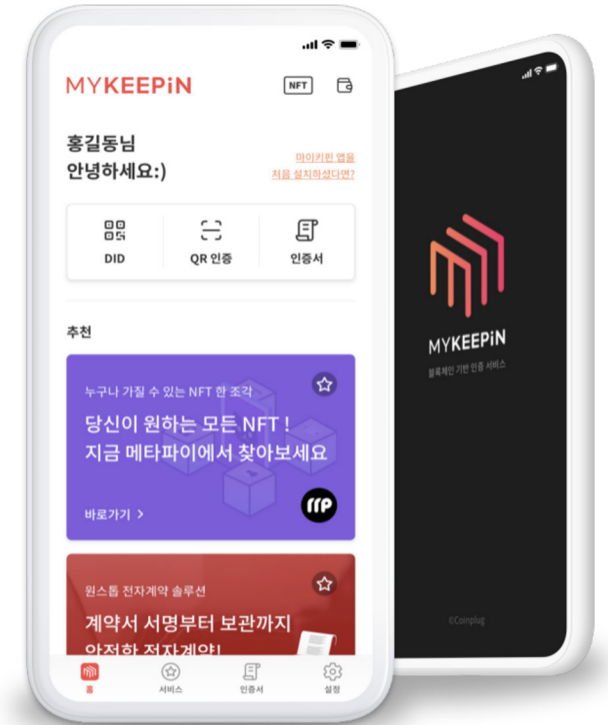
MYKEEPiN

NFT

홍길동님
안녕하세요:)

마이키핀 앱을
처음 설치하셨다면?

DID
QR 인증
인증서

추천

누구나 가질 수 있는 NFT 한 조각
당신이 원하는 모든 NFT !
지금 메타파이에서 찾아보세요

바로가기 >

원스톱 전자계약 솔루션
계약서 서명부터 보관까지
안전한 전자계약!

홈
서비스
인증서
설정

MYKEEPiN
블록체인 기반 인증 서비스

©Coinplug